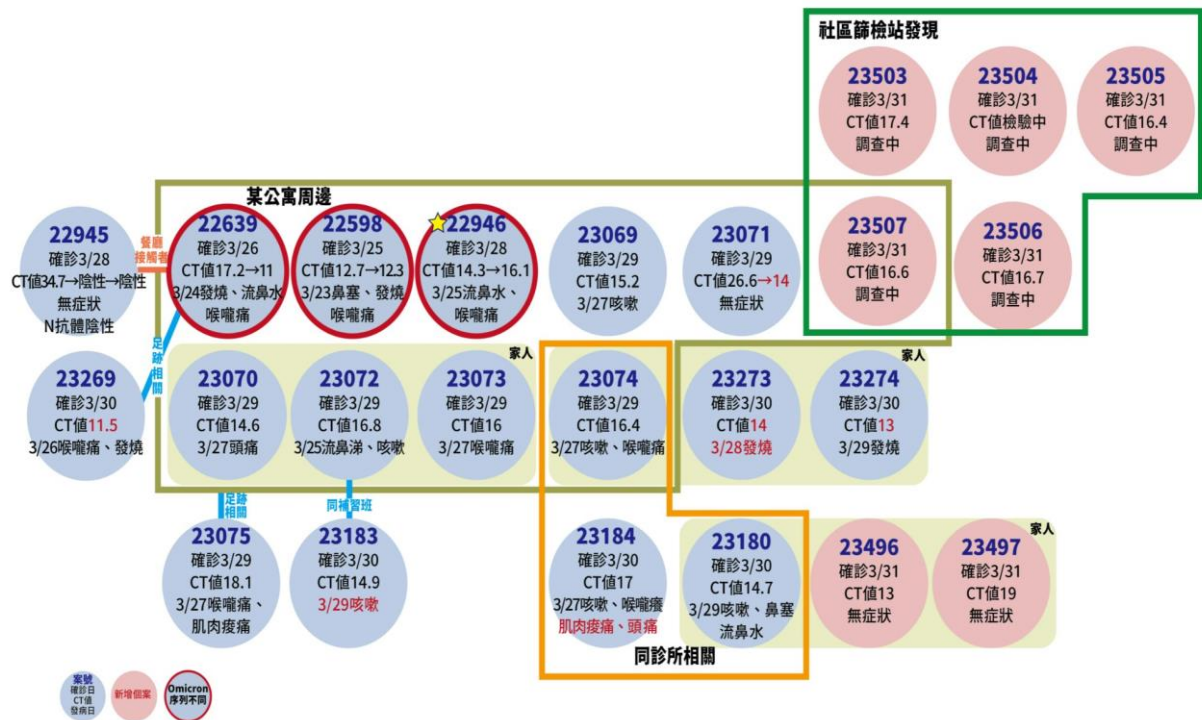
社區篩檢站發現

23503
確診3/31
CT值17.4
調查中

23504
確診3/31
CT值檢驗中
調查中

23505
確診3/31
CT值16.4
調查中

某公寓周邊

22945
確診3/28
CT值34.7→陰性→陰性
無症狀
N抗體陰性

餐廳接觸者

22639
確診3/26
CT值17.2→11
3/24發燒、流鼻水
喉嚨痛

22598
確診3/25
CT值12.7→12.3
3/23鼻塞、發燒
喉嚨痛

22946
確診3/28
CT值14.3→16.1
3/25流鼻水、
喉嚨痛

23069
確診3/29
CT值15.2
3/27咳嗽

23071
確診3/29
CT值26.6→14
無症狀

23507
確診3/31
CT值16.6
調查中

23506
確診3/31
CT值16.7
調查中

足跡相關

23269
確診3/30
CT值11.5
3/26喉嚨痛、發燒

家人

23070
確診3/29
CT值14.6
3/27頭痛

23072
確診3/29
CT值16.8
3/25流鼻涕、咳嗽

23073
確診3/29
CT值16
3/27喉嚨痛

23074
確診3/29
CT值16.4
3/27咳嗽、喉嚨痛

家人

23273
確診3/30
CT值14
3/28發燒

23274
確診3/30
CT值13
3/29發燒

足跡相關

同補習班

23075
確診3/29
CT值18.1
3/27喉嚨痛、
肌肉痠痛

23183
確診3/30
CT值14.9
3/29咳嗽

23184
確診3/30
CT值17
3/27咳嗽、喉嚨癢
肌肉痠痛、頭痛

23180
確診3/30
CT值14.7
3/29咳嗽、鼻塞
流鼻水

家人

23496
確診3/31
CT值13
無症狀

23497
確診3/31
CT值19
無症狀

同診所相關

案號
確診日
CT值
發病日

新增個案

Omicron
序列不同